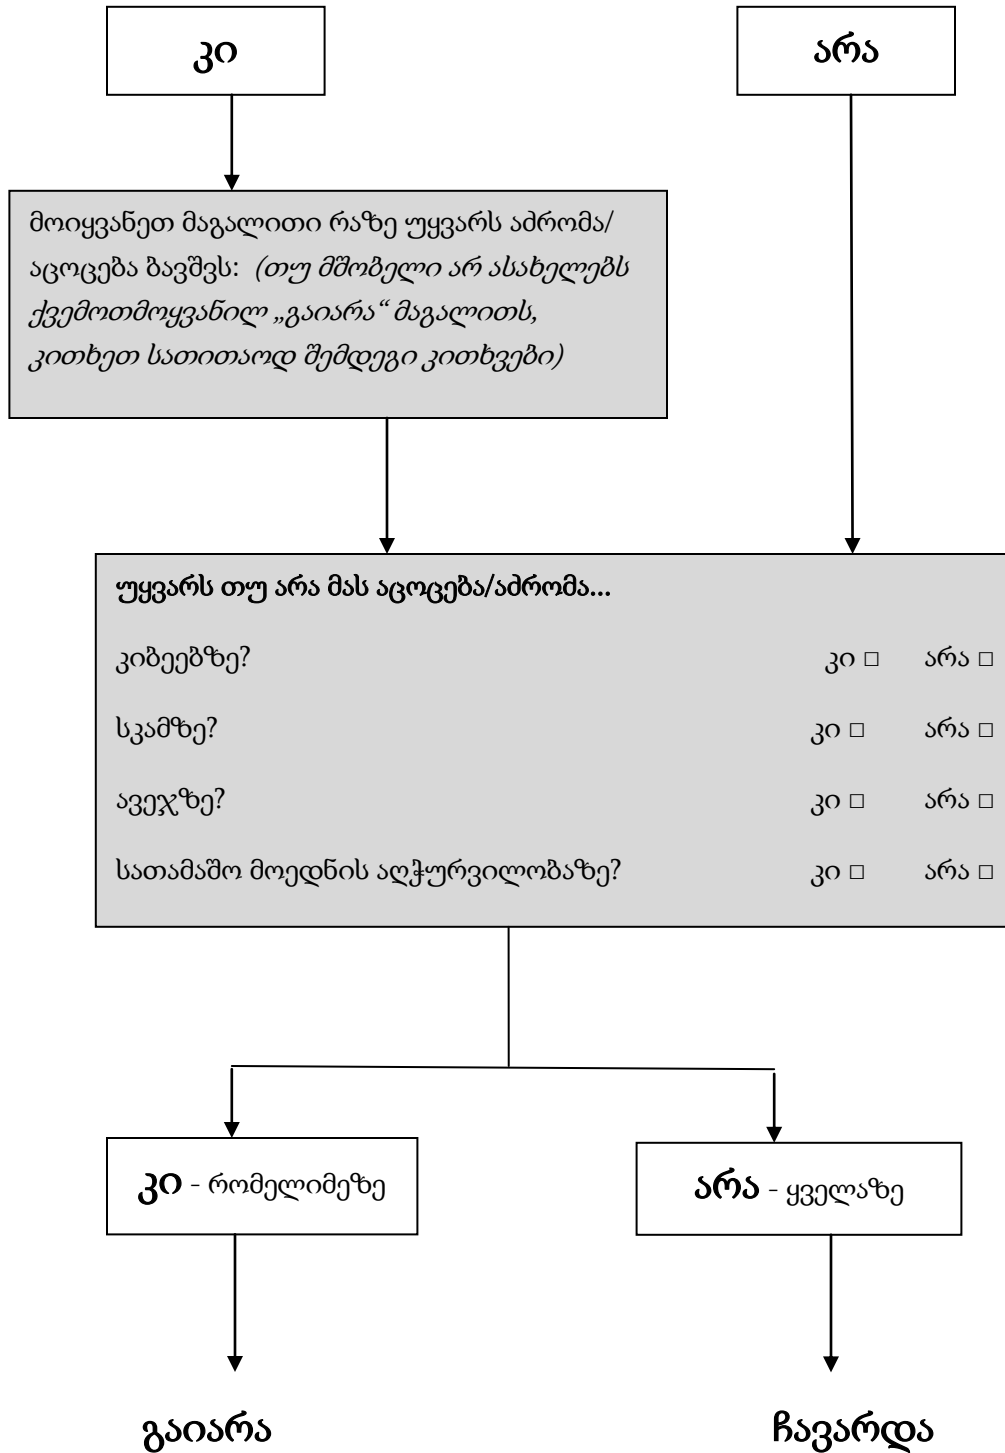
კი

არა

მოიყვანეთ მაგალითი რაზე უყვარს აძრომა/აცოცება ბავშვს: (თუ მშობელი არ ასახელებს ქვემოთმოყვანილ „გაიარა“ მაგალითს, კითხეთ სათითაოდ შემდეგი კითხვები)

უყვარს თუ არა მას აცოცება/აძრომა...

| | | |
|---|---|---|
| კიბეებზე? | კი □ | არა □ |
| სკამზე? | კი □ | არა □ |
| ავეჯზე? | კი □ | არა □ |
| სათამაშო მოედნის აღჭურვილობაზე? | კი □ | არა □ |

კი - რომელიმეზე

არა - ყველაზე

გაიარა

ჩავარდა